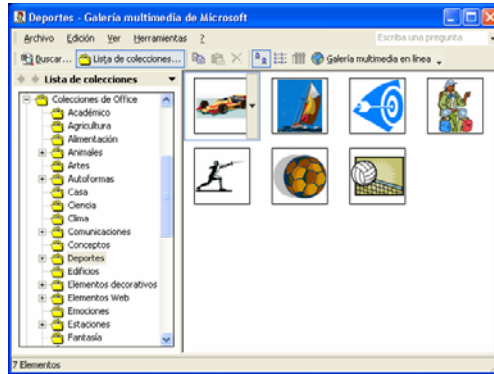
Deportes - Galería multimedia de Microsoft

Archivo Edición Ver Herramientas ?

Escriba una pregunta

Buscar... Lista de colecciones... Galería multimedia en línea

Lista de colecciones

Colecciones de Office
Académico
Agricultura
Alimentación
Animales
Artes
Autoformas
Casa
Ciencia
Clima
Comunicaciones
Conceptos
Deportes
Edificios
Elementos decorativos
Elementos Web
Emociones
Estaciones
Fantasía

7 Elementos